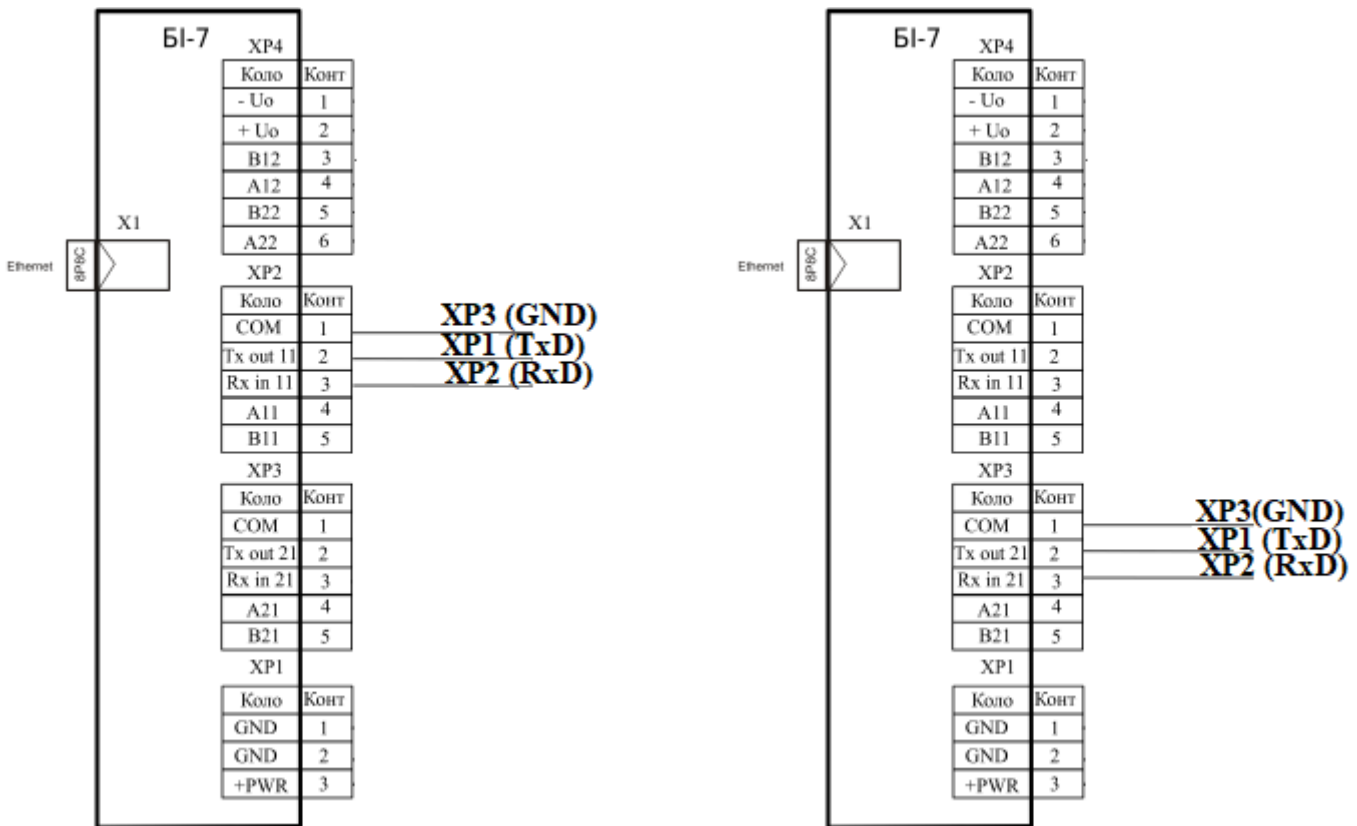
БІ-7

XP4

| Коло | Конт |
|---|---|
| - Uo | 1 |
| + Uo | 2 |
| B12 | 3 |
| A12 | 4 |
| B22 | 5 |
| A22 | 6 |

X1

Ethernet

8P8C

XP2

| Коло | Конт |
|---|---|
| COM | 1 |
| Tx out 11 | 2 |
| Rx in 11 | 3 |
| A11 | 4 |
| B11 | 5 |

XP3 (GND)
XP1 (TxD)
XP2 (RxD)

XP3

| Коло | Конт |
|---|---|
| COM | 1 |
| Tx out 21 | 2 |
| Rx in 21 | 3 |
| A21 | 4 |
| B21 | 5 |

XP1

| Коло | Конт |
|---|---|
| GND | 1 |
| GND | 2 |
| +PWR | 3 |

БІ-7

XP4

| Коло | Конт |
|---|---|
| - Uo | 1 |
| + Uo | 2 |
| B12 | 3 |
| A12 | 4 |
| B22 | 5 |
| A22 | 6 |

X1

Ethernet

8P8C

XP2

| Коло | Конт |
|---|---|
| COM | 1 |
| Tx out 11 | 2 |
| Rx in 11 | 3 |
| A11 | 4 |
| B11 | 5 |

XP3

| Коло | Конт |
|---|---|
| COM | 1 |
| Tx out 21 | 2 |
| Rx in 21 | 3 |
| A21 | 4 |
| B21 | 5 |

XP3(GND)
XP1 (TxD)
XP2 (RxD)

XP1

| Коло | Конт |
|---|---|
| GND | 1 |
| GND | 2 |
| +PWR | 3 |